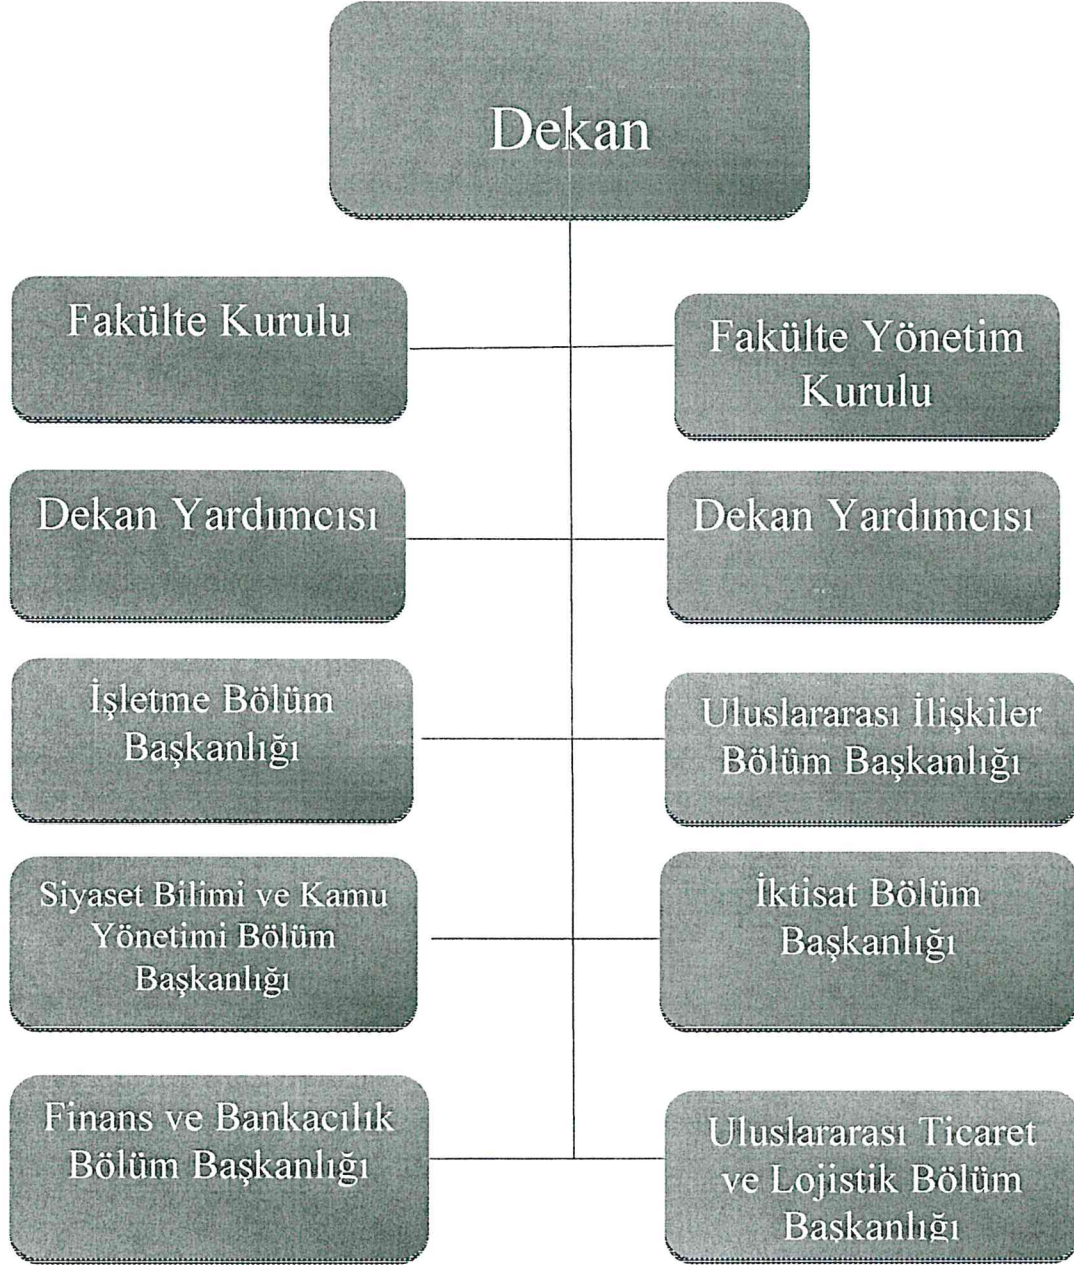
Dekan

Fakülte Kurulu

Fakülte Yönetim Kurulu

Dekan Yardımcısı

Dekan Yardımcısı

İşletme Bölüm Başkanlığı

Uluslararası İlişkiler Bölüm Başkanlığı

Siyaset Bilimi ve Kamu Yönetimi Bölüm Başkanlığı

İktisat Bölüm Başkanlığı

Finans ve Bankacılık Bölüm Başkanlığı

Uluslararası Ticaret ve Lojistik Bölüm Başkanlığı